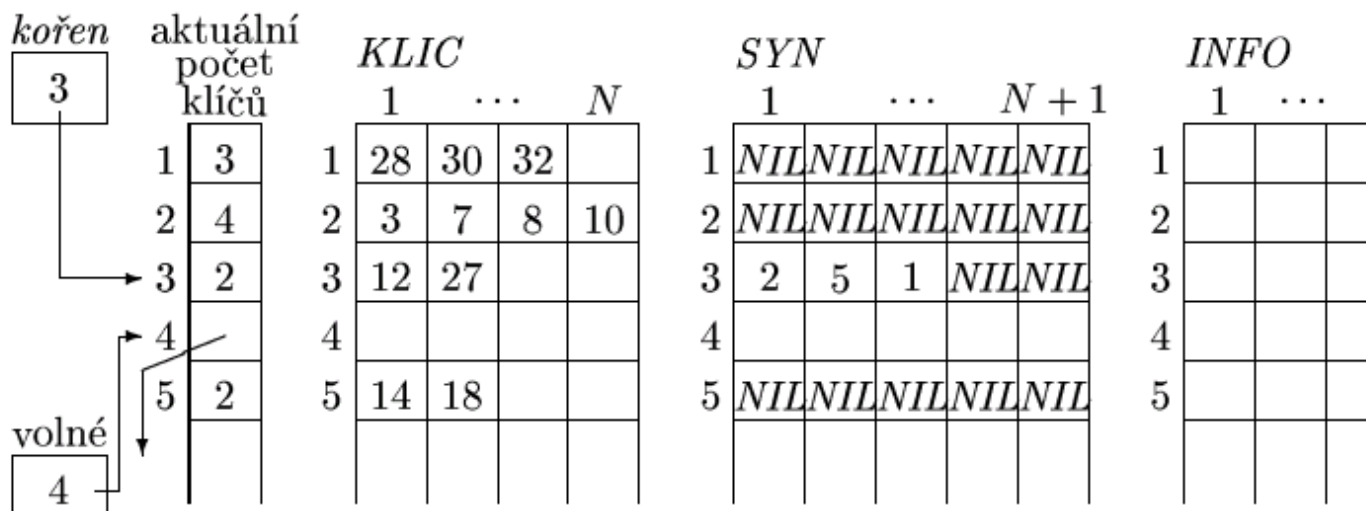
*kořen*

3

aktuální počet klíčů

| | |
|---|---|
| 1 | 3 |
| 2 | 4 |
| 3 | 2 |
| 4 | |
| 5 | 2 |

volné

4

*KLIC*

1 ... $N$

| | | | | |
|---|---|---|---|---|
| 1 | 28 | 30 | 32 | |
| 2 | 3 | 7 | 8 | 10 |
| 3 | 12 | 27 | | |
| 4 | | | | |
| 5 | 14 | 18 | | |

*SYN*

1 ... $N+1$

| | | | | | |
|---|---|---|---|---|---|
| 1 | *NIL* | *NIL* | *NIL* | *NIL* | *NIL* |
| 2 | *NIL* | *NIL* | *NIL* | *NIL* | *NIL* |
| 3 | 2 | 5 | 1 | *NIL* | *NIL* |
| 4 | | | | | |
| 5 | *NIL* | *NIL* | *NIL* | *NIL* | *NIL* |

*INFO*

1 ...

| | | | |
|---|---|---|---|
| 1 | | | |
| 2 | | | |
| 3 | | | |
| 4 | | | |
| 5 | | | |